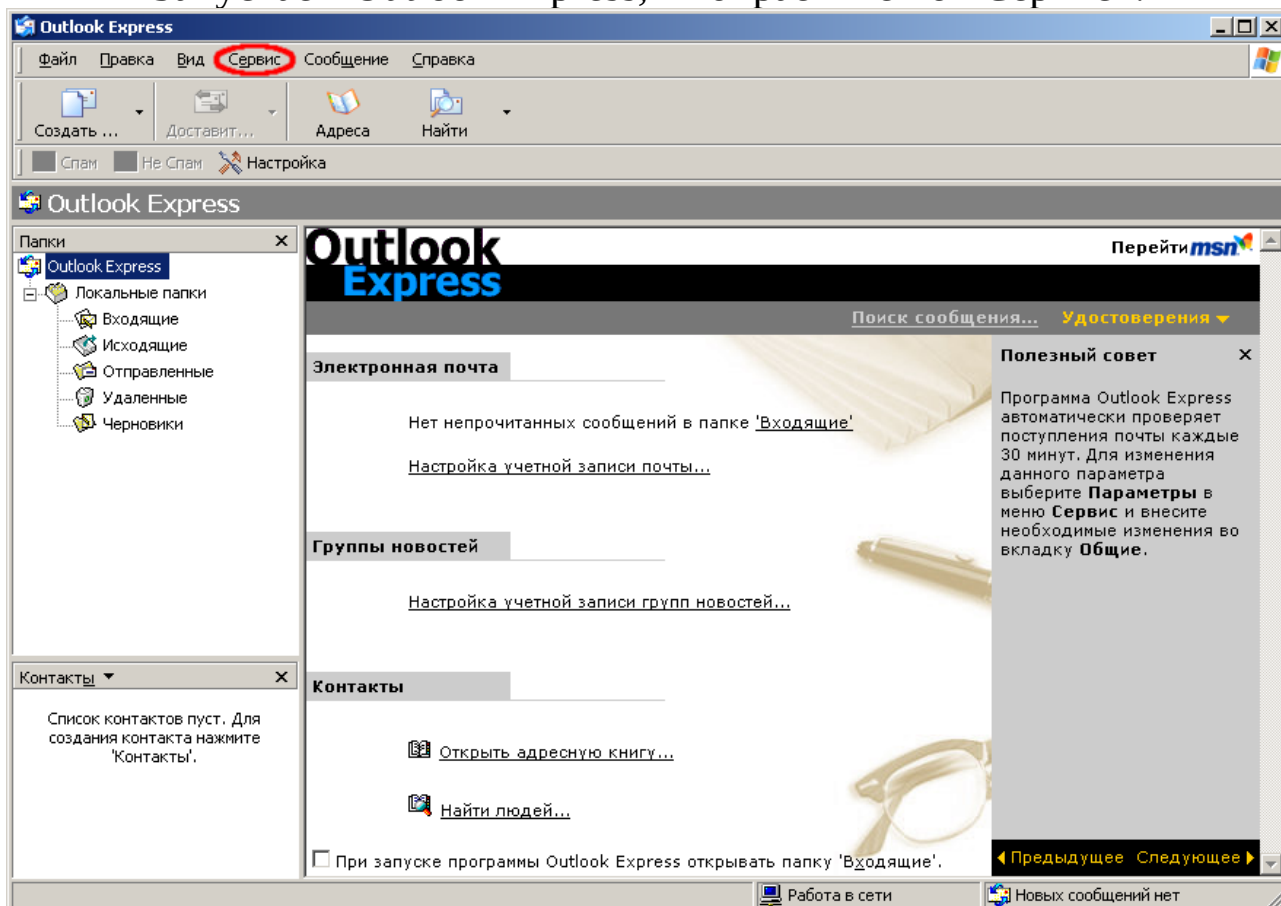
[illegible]

Outlook Express

Файл Правка Вид Сервис Сообщение Справка

Создать ... Доставит... Адреса Найти

Спам Не Спам Настройка

Outlook Express

Папки

Outlook Express
Локальные папки
Входящие
Исходящие
Отправленные
Удаленные
Черновики

Контакты

Список контактов пуст. Для создания контакта нажмите 'Контакты'.

Outlook Express

Перейти msn

Поиск сообщения... Удостоверения

Электронная почта

Нет непрочитанных сообщений в папке 'Входящие'

Настройка учетной записи почты...

Группы новостей

Настройка учетной записи групп новостей...

Контакты

Открыть адресную книгу...

Найти людей...

При запуске программы Outlook Express открывать папку 'Входящие'.

Полезный совет

Программа Outlook Express автоматически проверяет поступления почты каждые 30 минут. Для изменения данного параметра выберите **Параметры** в меню **Сервис** и внесите необходимые изменения во вкладку **Общие**.

Предыдущее Следующее

Работа в сети
Новых сообщений нет